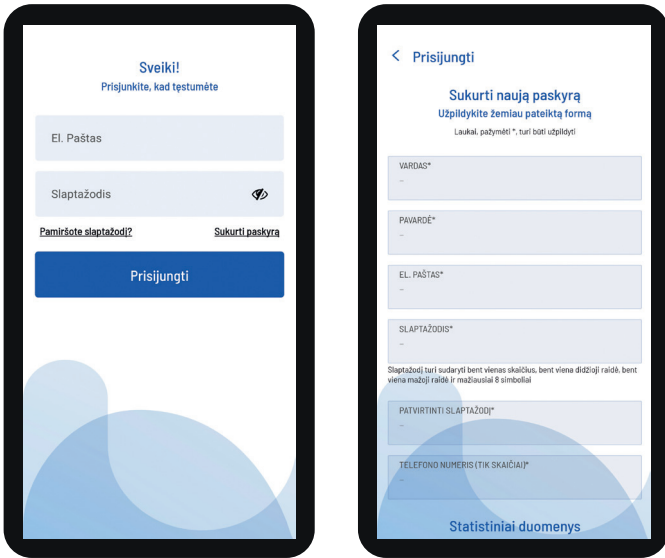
Sveiki!
Prisijunkite, kad tęstumėte

El. Paštas

Slaptažodis

Pamiršote slaptažodį?

Sukurti paskyrą

Prisijungti

< Prisijungti

Sukurti naują paskyrą
Užpildykite žemiau pateiktą formą
Laukai, pažymėti *, turi būti užpildyti

VARDAS*
–

PAVARDĖ*
–

EL. PAŠTAS*
–

SLAPTAŽODIS*
–

Slaptažodį turi sudaryti bent vienas skaičius, bent viena didžioji raidė, bent viena mažoji raidė ir mažiausiai 8 simboliai

PATVIRTINTI SLAPTAŽODĮ*
–

TELEFONO NUMERIS (TIK SKAIČIAI)*
–

Statistiniai duomenys